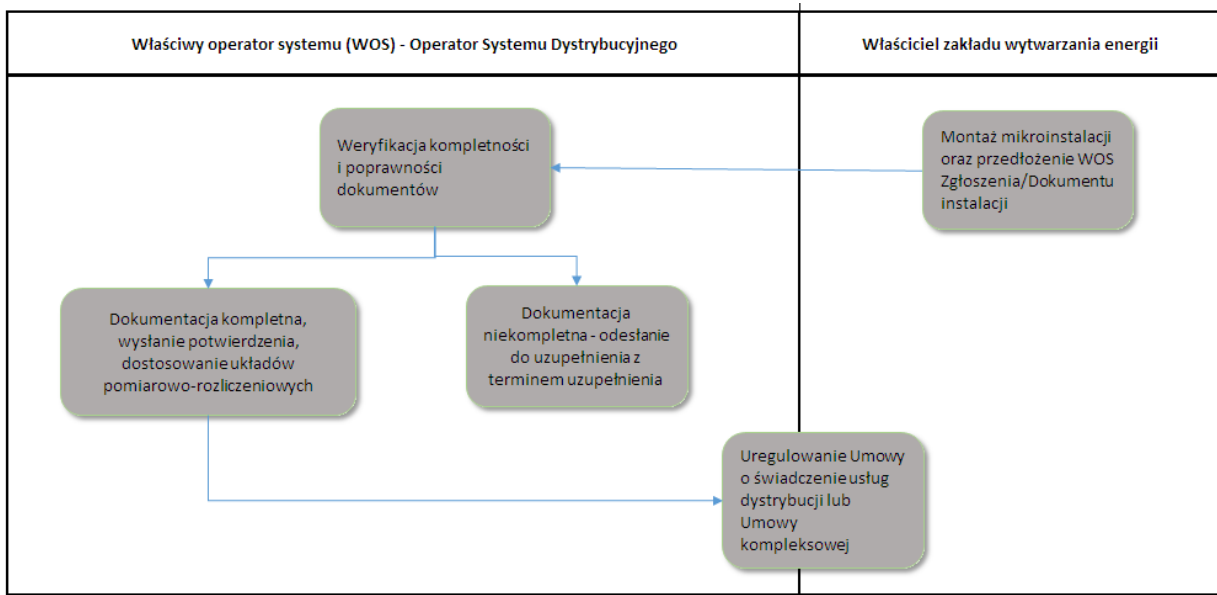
Właściwy operator systemu (WOS) - Operator Systemu Dystrybucyjnego

Właściciel zakładu wytwarzania energii

Weryfikacja kompletności i poprawności dokumentów

Montaż mikroinstalacji oraz przedłożenie WOS Zgłoszenia/Dokumentu instalacji

Dokumentacja kompletna, wysłanie potwierdzenia, dostosowanie układów pomiarowo-rozliczeniowych

Dokumentacja niekompletna - odesłanie do uzupełnienia z terminem uzupełnienia

Uregulowanie Umowy o świadczenie usług dystrybucji lub Umowy kompleksowej